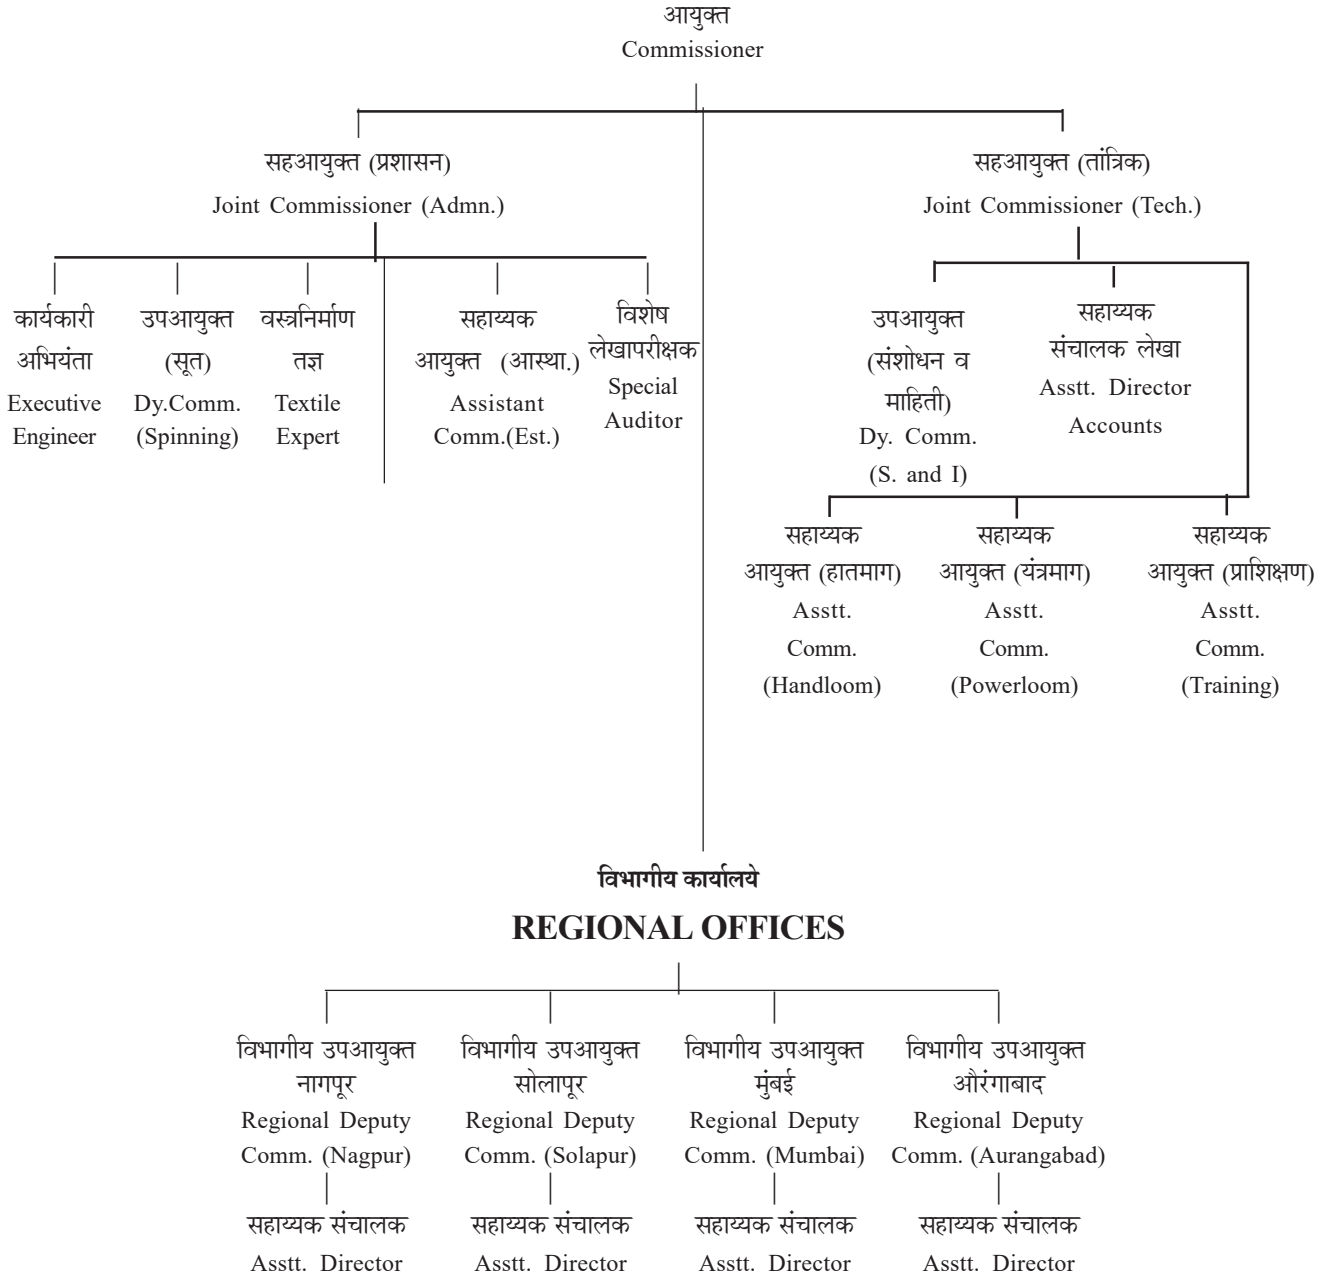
आयुक्त
Commissioner

सहआयुक्त (प्रशासन)
Joint Commissioner (Admn.)

कार्यकारी अभियंता
Executive Engineer

उपआयुक्त (सूत)
Dy.Comm. (Spinning)

वस्त्रनिर्माण तज्ञ
Textile Expert

सहाय्यक आयुक्त (आस्था.)
Assistant Comm.(Est.)

विशेष लेखापरीक्षक
Special Auditor

सहआयुक्त (तांत्रिक)
Joint Commissioner (Tech.)

उपआयुक्त (संशोधन व माहिती)
Dy. Comm. (S. and I)

सहाय्यक संचालक लेखा
Asstt. Director Accounts

सहाय्यक आयुक्त (हातमाग)
Asstt. Comm. (Handloom)

सहाय्यक आयुक्त (यंत्रमाग)
Asstt. Comm. (Powerloom)

सहाय्यक आयुक्त (प्राशिक्षण)
Asstt. Comm. (Training)

विभागीय कार्यालये
REGIONAL OFFICES

विभागीय उपआयुक्त नागपूर
Regional Deputy Comm. (Nagpur)
सहाय्यक संचालक
Asstt. Director

विभागीय उपआयुक्त सोलापूर
Regional Deputy Comm. (Solapur)
सहाय्यक संचालक
Asstt. Director

विभागीय उपआयुक्त मुंबई
Regional Deputy Comm. (Mumbai)
सहाय्यक संचालक
Asstt. Director

विभागीय उपआयुक्त औरंगाबाद
Regional Deputy Comm. (Aurangabad)
सहाय्यक संचालक
Asstt. Director